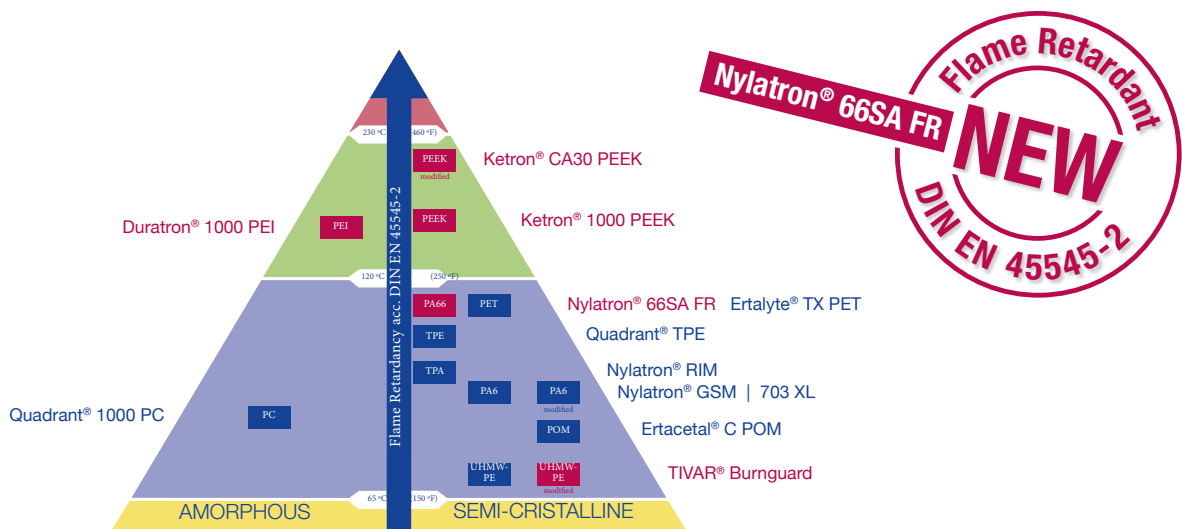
Nylatron® 66SA FR

Flame Retardant
NEW
DIN EN 45545-2

230 °C (460 °F)
PEEK
modified
Ketron® CA30 PEEK

Duratron® 1000 PEI
PEI
PEEK
Ketron® 1000 PEEK

Flame Retardancy acc. DIN EN 45545-2

120 °C (250 °F)

PA66
PET
Nylatron® 66SA FR Ertalyte® TX PET
TPE
Quadrant® TPE
TPA
Nylatron® RIM
PA6
PA6
modified
Nylatron® GSM | 703 XL

Quadrant® 1000 PC
PC
POM
Ertacetal® C POM
UHMW-PE
UHMW-PE
modified
TIVAR® Burnguard

65 °C (150 °F)
AMORPHOUS
SEMI-CRISTALLINE